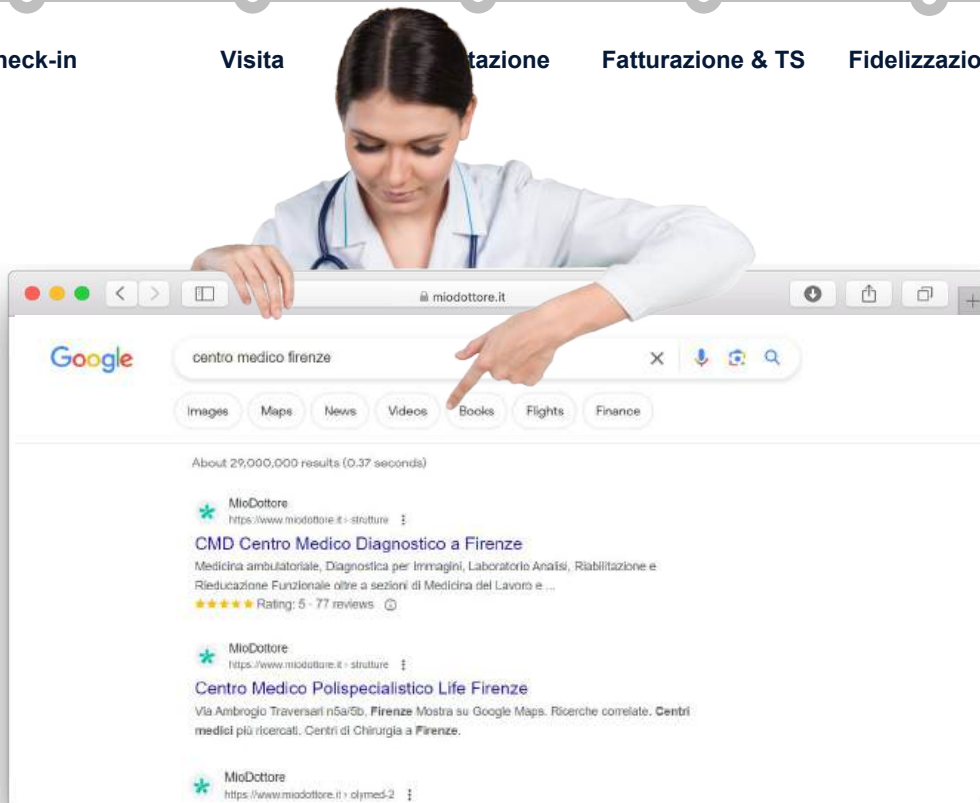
heck-in Visita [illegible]tazione Fatturazione & TS Fidelizzazio

miodottore.it

Google

centro medico firenze

Images Maps News Videos Books Flights Finance

About 29,000,000 results (0.37 seconds)

MioDottore
https://www.miodottore.it › strutture

CMD Centro Medico Diagnostico a Firenze
Medicina ambulatoriale, Diagnostica per Immagini, Laboratorio Analisi, Riabilitazione e Rieducazione Funzionale oltre a sezioni di Medicina del Lavoro e ...
★★★★★ Rating: 5 · 77 reviews

MioDottore
https://www.miodottore.it › strutture

Centro Medico Polispecialistico Life Firenze
Via Ambrogio Traversari n5a/5b, **Firenze** Mostra su Google Maps. Ricerche correlate. **Centri medici** più ricercati. Centri di Chirurgia a **Firenze**.

MioDottore
https://www.miodottore.it › olymed-2